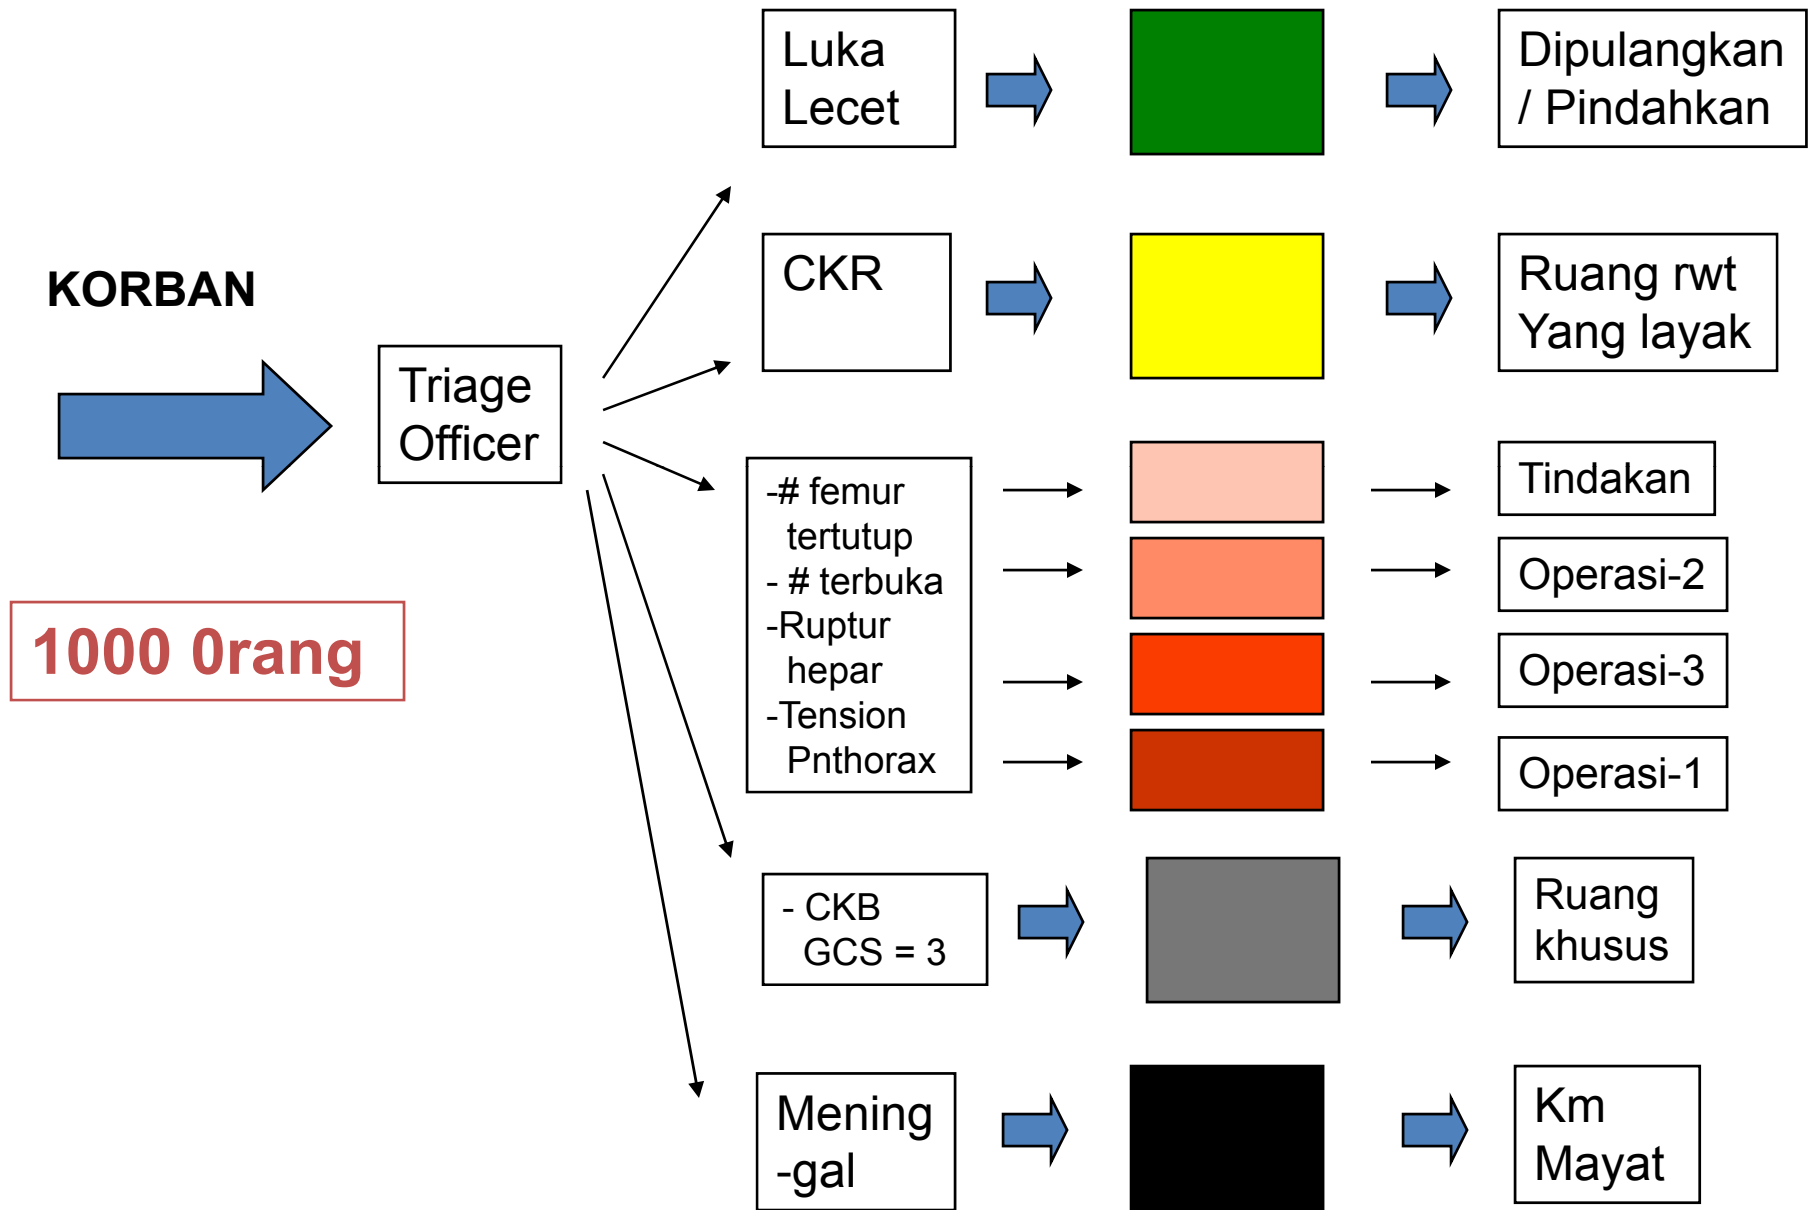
KORBAN

Triage Officer

1000 0rang

Luka Lecet

Dipulangkan / Pindahkan

CKR

Ruang rwt Yang layak

-# femur tertutup
- # terbuka
-Ruptur hepar
-Tension Pnthorax

Tindakan

Operasi-2

Operasi-3

Operasi-1

- CKB GCS = 3

Ruang khusus

Mening -gal

Km Mayat